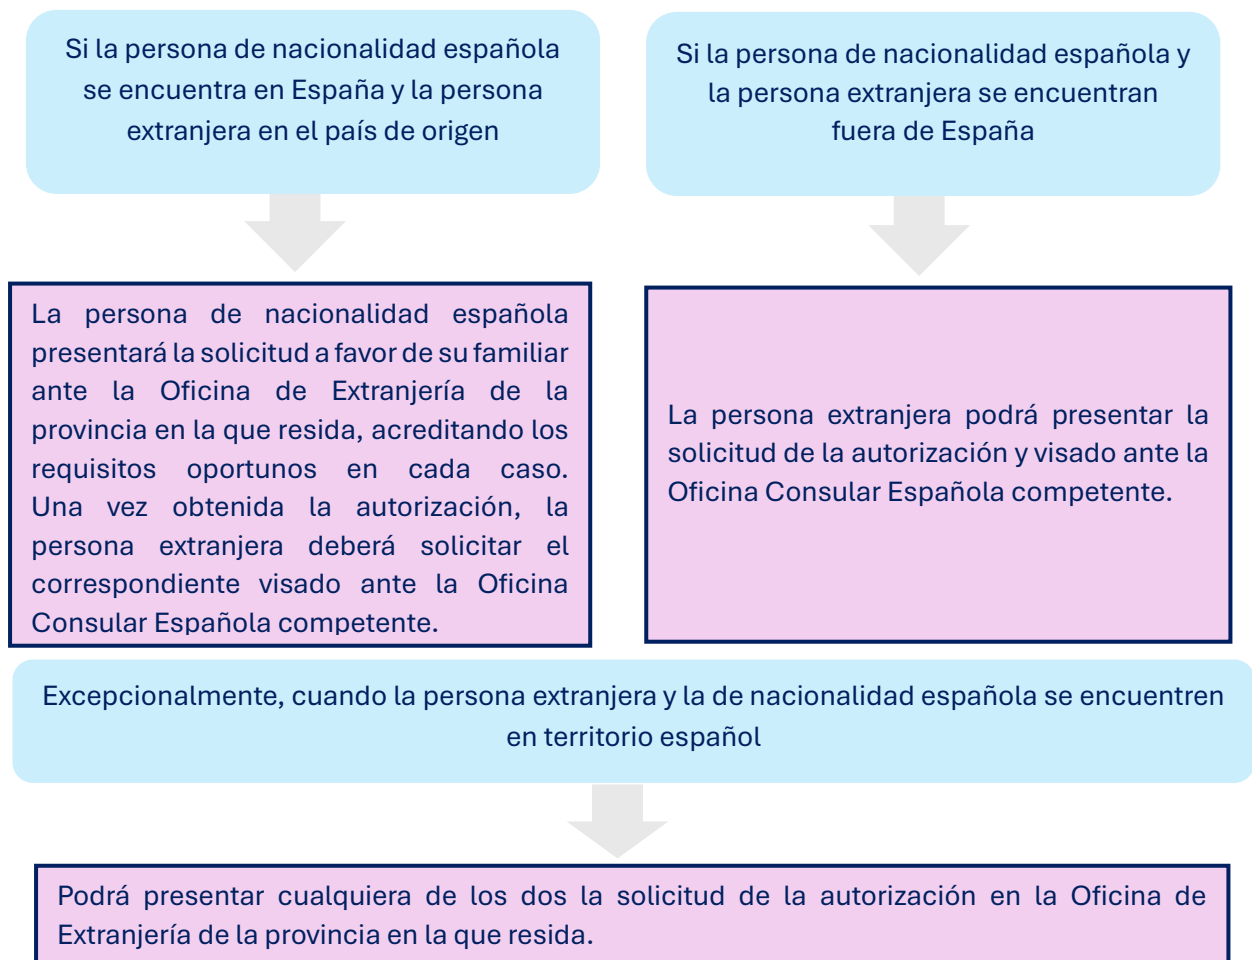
Si la persona de nacionalidad española se encuentra en España y la persona extranjera en el país de origen

Si la persona de nacionalidad española y la persona extranjera se encuentran fuera de España

La persona de nacionalidad española presentará la solicitud a favor de su familiar ante la Oficina de Extranjería de la provincia en la que resida, acreditando los requisitos oportunos en cada caso. Una vez obtenida la autorización, la persona extranjera deberá solicitar el correspondiente visado ante la Oficina Consular Española competente.

La persona extranjera podrá presentar la solicitud de la autorización y visado ante la Oficina Consular Española competente.

Excepcionalmente, cuando la persona extranjera y la de nacionalidad española se encuentren en territorio español

Podrá presentar cualquiera de los dos la solicitud de la autorización en la Oficina de Extranjería de la provincia en la que resida.